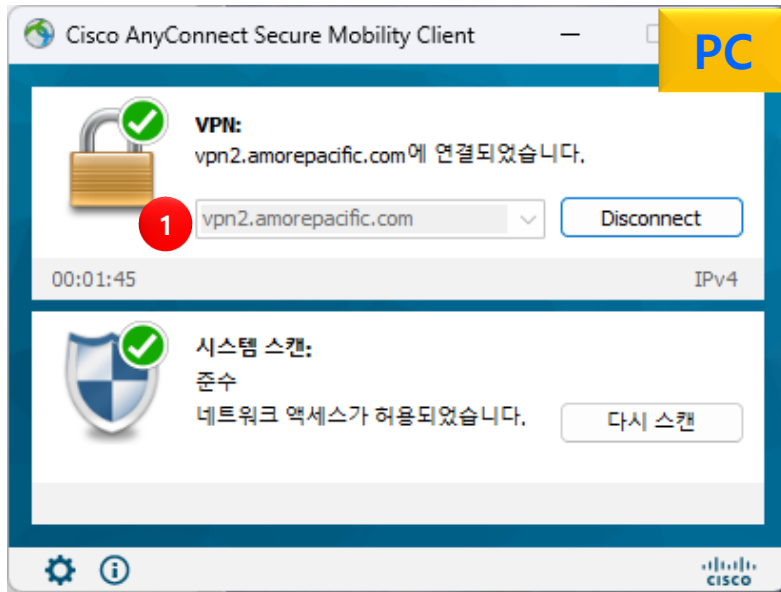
Cisco AnyConnect Secure Mobility Client

PC

VPN:
vpn2.amorepacific.com에 연결되었습니다.

1

vpn2.amorepacific.com

Disconnect

00:01:45

IPv4

시스템 스캔:
준수
네트워크 액세스가 허용되었습니다.

다시 스캔

cisco